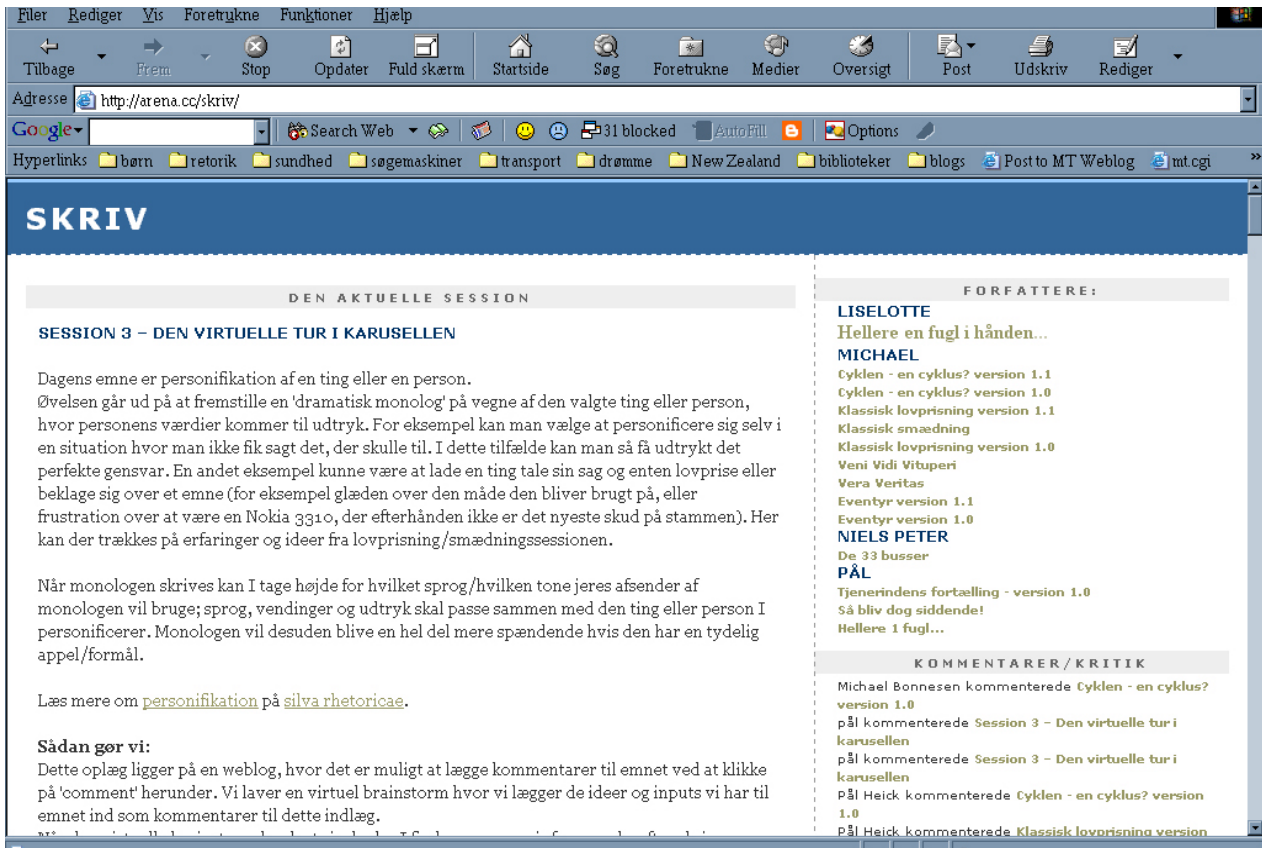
Filer Rediger Vis Foretrukne Funktioner Hjælp

Tilbage Frem Stop Opdater Fuld skærm Startside Søg Foretrukne Medier Oversigt Post Udskriv Rediger

Adresse http://arena.cc/skriv/

Google Search Web 31 blocked AutoFill Options

Hyperlinks børn retorik sundhed søgemaskiner transport drømme New Zealand biblioteker blogs Post to MT Weblog mt.cgi

SKRIV

DEN AKTUELLE SESSION

SESSION 3 – DEN VIRTUELLE TUR I KARUSELLEN

Dagens emne er personifikation af en ting eller en person.
Øvelsen går ud på at fremstille en 'dramatisk monolog' på vegne af den valgte ting eller person, hvor personens værdier kommer til udtryk. For eksempel kan man vælge at personificere sig selv i en situation hvor man ikke fik sagt det, der skulle til. I dette tilfælde kan man så få udtrykt det perfekte gensvar. En andet eksempel kunne være at lade en ting tale sin sag og enten lovprise eller beklage sig over et emne (for eksempel glæden over den måde den bliver brugt på, eller frustration over at være en Nokia 3310, der efterhånden ikke er det nyeste skud på stammen). Her kan der trækkes på erfaringer og ideer fra lovprisning/smædningssessionen.

Når monologen skrives kan I tage højde for hvilket sprog/hvilken tone jeres afsender af monologen vil bruge; sprog, vendinger og udtryk skal passe sammen med den ting eller person I personificerer. Monologen vil desuden blive en hel del mere spændende hvis den har en tydelig appel/formål.

Læs mere om personifikation på silva rhetoricae.

Sådan gør vi:
Dette oplæg ligger på en weblog, hvor det er muligt at lægge kommentarer til emnet ved at klikke på 'comment' herunder. Vi laver en virtuel brainstorm hvor vi lægger de ideer og inputs vi har til emnet ind som kommentarer til dette indlæg.
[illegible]

FORFATTERE:
LISELOTTE
Hellere en fugl i hånden...
MICHAEL
Cyklen - en cyklus? version 1.1
Cyklen - en cyklus? version 1.0
Klassisk lovprisning version 1.1
Klassisk smædning
Klassisk lovprisning version 1.0
Veni Vidi Vituperi
Vera Veritas
Eventyr version 1.1
Eventyr version 1.0
NIELS PETER
De 33 busser
PÅL
Tjenerindens fortælling - version 1.0
Så bliv dog siddende!
Hellere 1 fugl...

KOMMENTARER/KRITIK
Michael Bonnesen kommenterede Cyklen - en cyklus? version 1.0
pål kommenterede Session 3 - Den virtuelle tur i karusellen
pål kommenterede Session 3 - Den virtuelle tur i karusellen
Pål Heick kommenterede Cyklen - en cyklus? version 1.0
Pål Heick kommenterede Klassisk lovprisning version